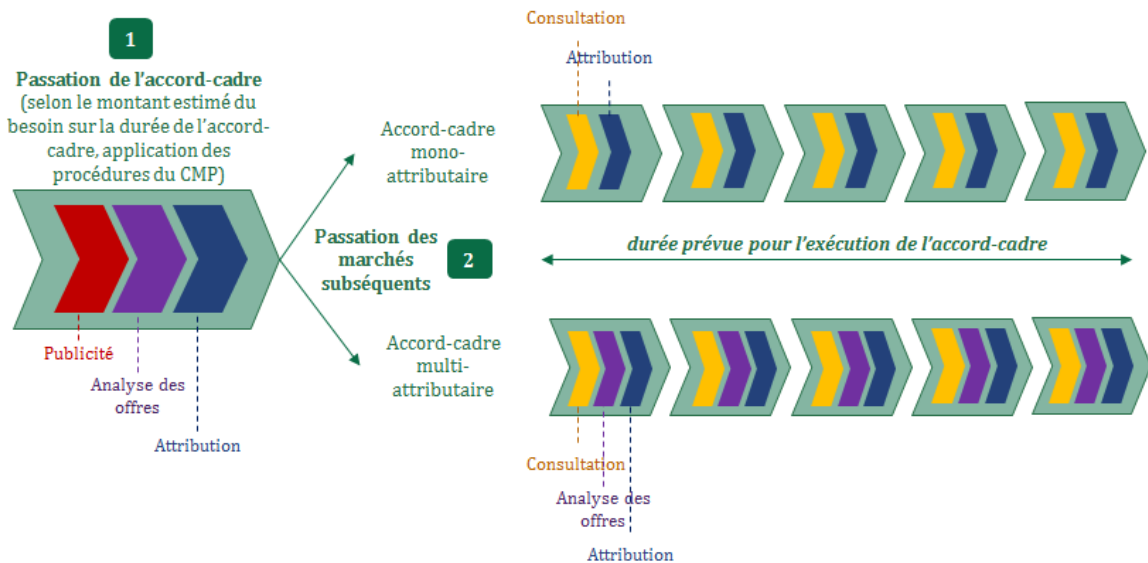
1

Passation de l'accord-cadre (selon le montant estimé du besoin sur la durée de l'accord-cadre, application des procédures du CMP)

Publicité

Analyse des offres

Attribution

Accord-cadre mono-attributaire

Passation des marchés subséquents

2

Accord-cadre multi-attributaire

Consultation

Attribution

durée prévue pour l'exécution de l'accord-cadre

Consultation

Analyse des offres

Attribution